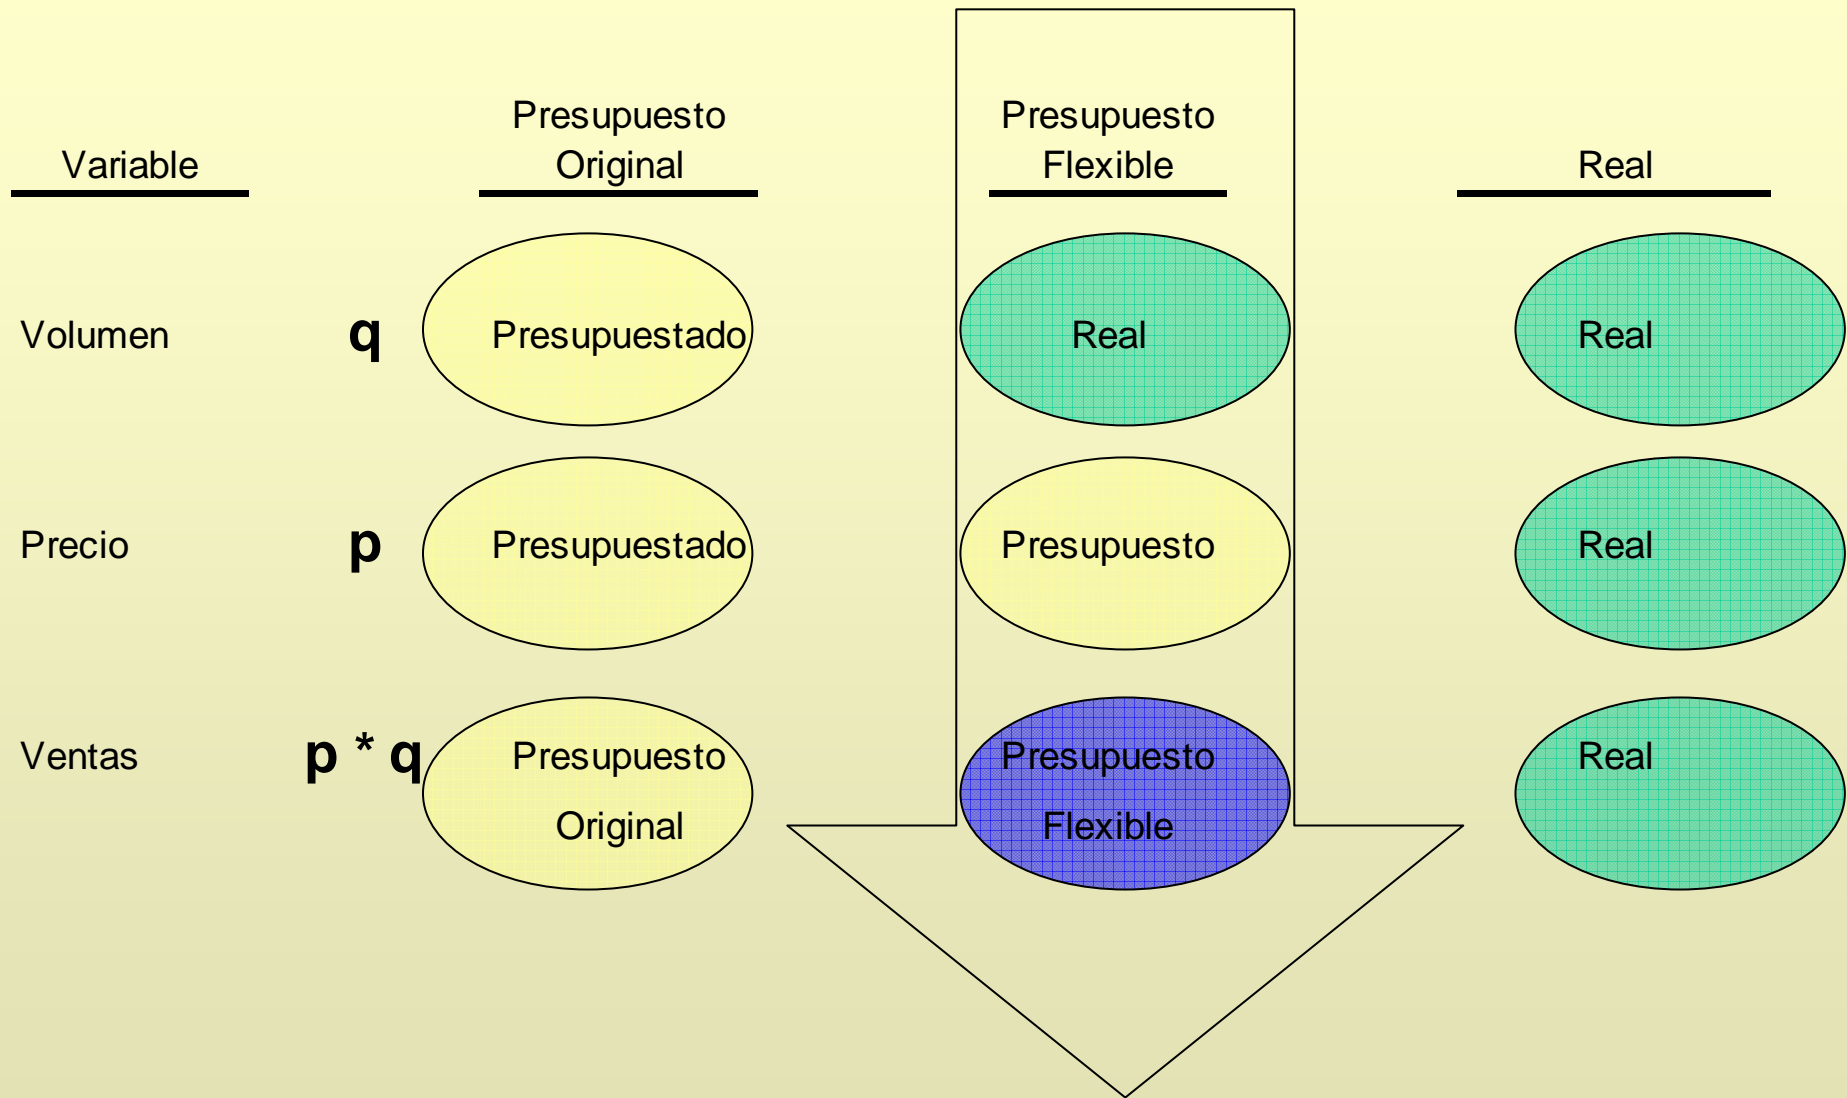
| Variable | | Presupuesto Original | Presupuesto Flexible | Real |
|---|---|---|---|---|
| Volumen | q | Presupuestado | Real | Real |
| Precio | p | Presupuestado | Presupuesto | Real |
| Ventas | p * q | Presupuesto Original | Presupuesto Flexible | Real |